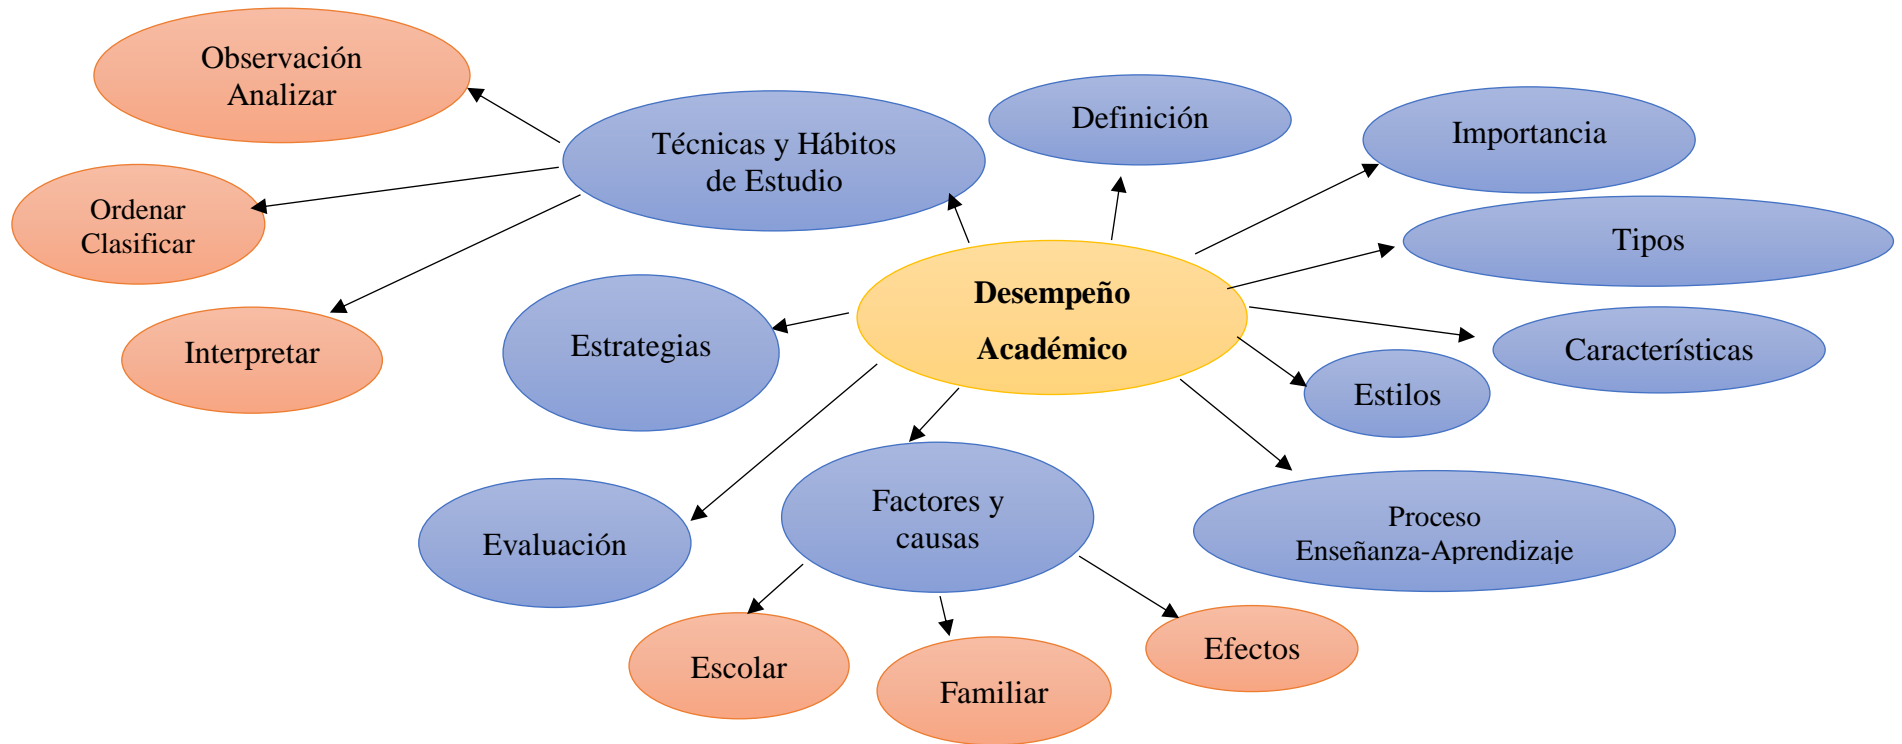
Observación
Analizar

Técnicas y Hábitos
de Estudio

Definición

Importancia

Ordenar
Clasificar

Tipos

Desempeño
Académico

Interpretar

Estrategias

Características

Estilos

Evaluación

Factores y
causas

Proceso
Enseñanza-Aprendizaje

Escolar

Familiar

Efectos